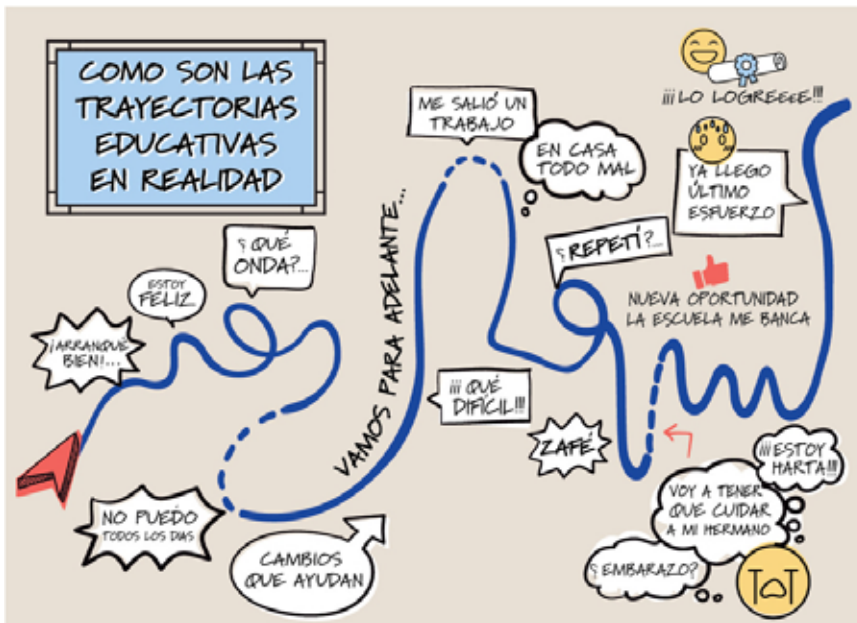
COMO SON LAS TRAYECTORIAS EDUCATIVAS EN REALIDAD

¡ARRANQUÉ BIEN!...

ESTOY FELIZ

¿QUÉ ONDA?...

NO PUEDO TODOS LOS DIAS

CAMBIOS QUE AYUDAN

VAMOS PARA ADELANTE...

¡¡¡ QUÉ DIFÍCIL!!!

ME SALIÓ UN TRABAJO

EN CASA TODO MAL

ZAFÉ

¿REPETÍ?...

NUEVA OPORTUNIDAD LA ESCUELA ME BANCA

YA LLEGO ÚLTIMO ESFUERZO

¡¡¡LO LOGREEEE!!!

¡¡¡ESTOY HARTA!!!

VOY A TENER QUE CUIDAR A MI HERMANO

¿EMBARAZO?